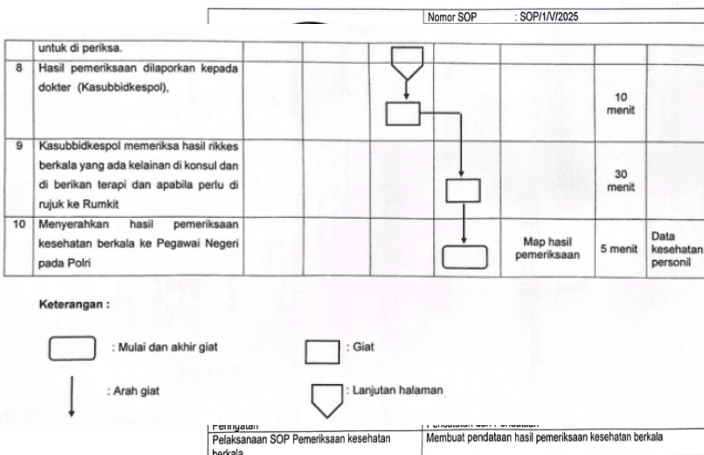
Nomor SOP : SOP/1/V/2025

| | | | | | | | | | |
|---|---|---|---|---|---|---|---|---|---|
| | untuk di periksa. | | | | | | | | |
| 8 | Hasil pemeriksaan dilaporkan kepada dokter (Kasubbidkespol), | | | | | | | 10 menit | |
| 9 | Kasubbidkespol memeriksa hasil rikkes berkala yang ada kelainan di konsul dan di berikan terapi dan apabila perlu di rujuk ke Rumkit | | | | | | | 30 menit | |
| 10 | Menyerahkan hasil pemeriksaan kesehatan berkala ke Pegawai Negeri pada Polri | | | | | | Map hasil pemeriksaan | 5 menit | Data kesehatan personil |

Keterangan :

: Mulai dan akhir giat

: Giat

: Arah giat

: Lanjutan halaman

Peringatan | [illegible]
Pelaksanaan SOP Pemeriksaan kesehatan berkala | Membuat pendataan hasil pemeriksaan kesehatan berkala